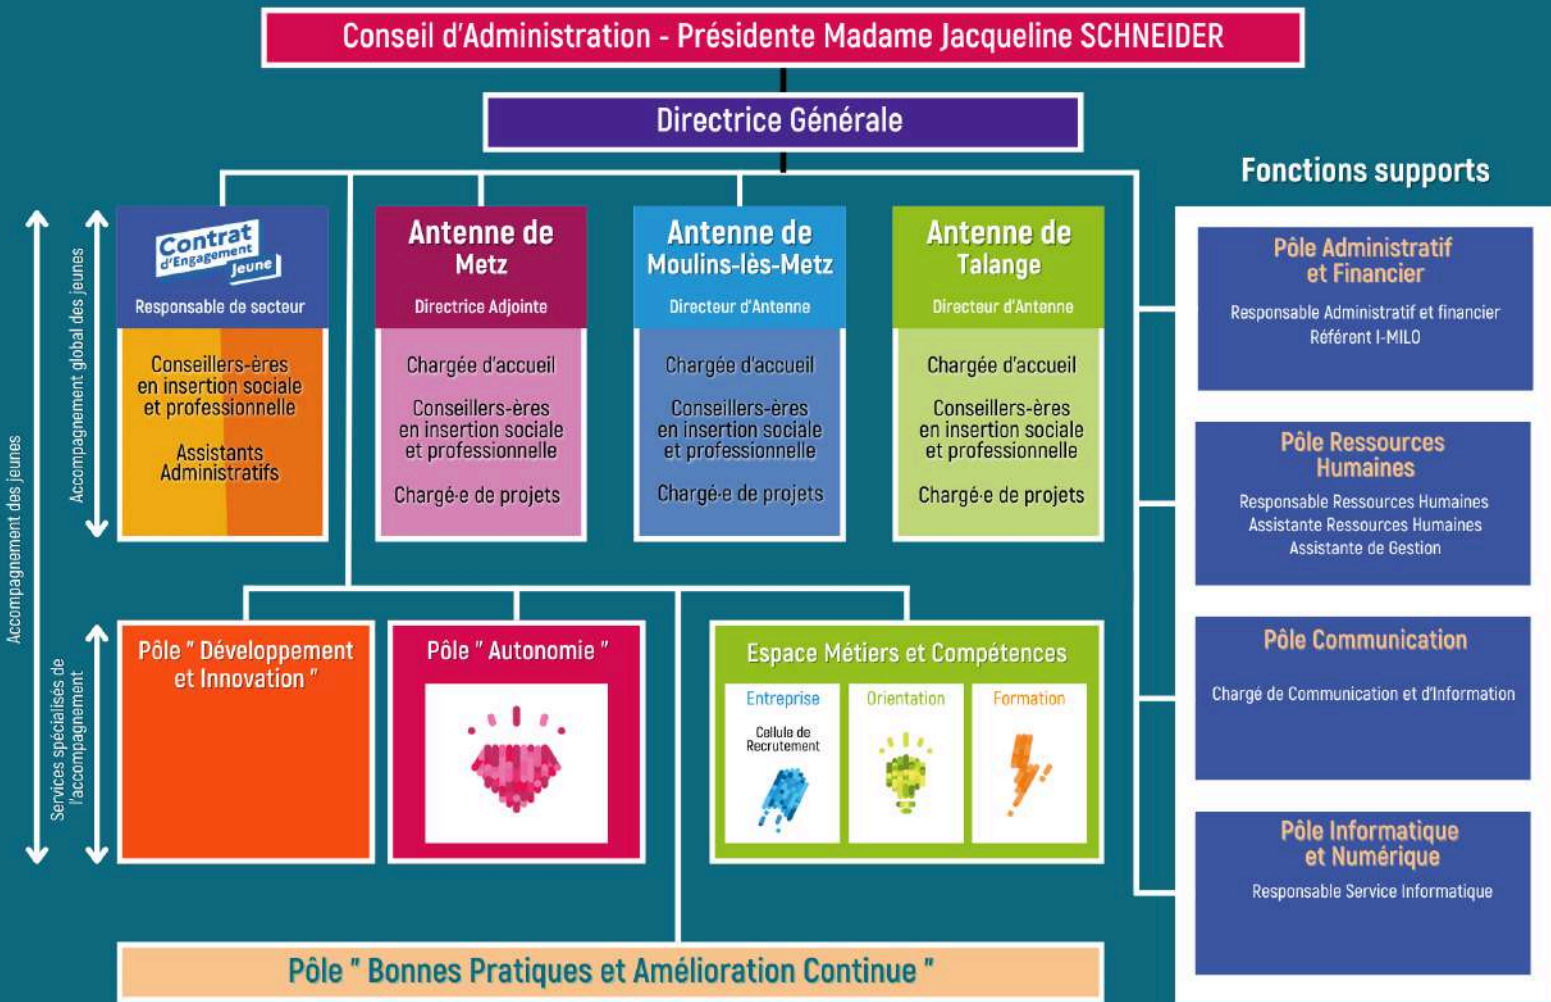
Conseil d'Administration - Présidente Madame Jacqueline SCHNEIDER

Directrice Générale

Fonctions supports

Accompagnement des jeunes

Accompagnement global des jeunes

Contrat d'Engagement Jeune

Responsable de secteur

Conseillers-ères en insertion sociale et professionnelle

Assistants Administratifs

Antenne de Metz

Directrice Adjointe

Chargée d'accueil

Conseillers-ères en insertion sociale et professionnelle

Chargé·e de projets

Antenne de Moulins-lès-Metz

Directeur d'Antenne

Chargée d'accueil

Conseillers-ères en insertion sociale et professionnelle

Chargé·e de projets

Antenne de Talange

Directeur d'Antenne

Chargée d'accueil

Conseillers-ères en insertion sociale et professionnelle

Chargé·e de projets

Pôle Administratif et Financier

Responsable Administratif et financier
Référent I-MILO

Pôle Ressources Humaines

Responsable Ressources Humaines
Assistante Ressources Humaines
Assistante de Gestion

Services spécialisés de l'accompagnement

Pôle " Développement et Innovation "

Pôle " Autonomie "

Espace Métiers et Compétences

Entreprise

Cellule de Recrutement

Orientation

Formation

Pôle Communication

Chargé de Communication et d'Information

Pôle Informatique et Numérique

Responsable Service Informatique

Pôle " Bonnes Pratiques et Amélioration Continue "